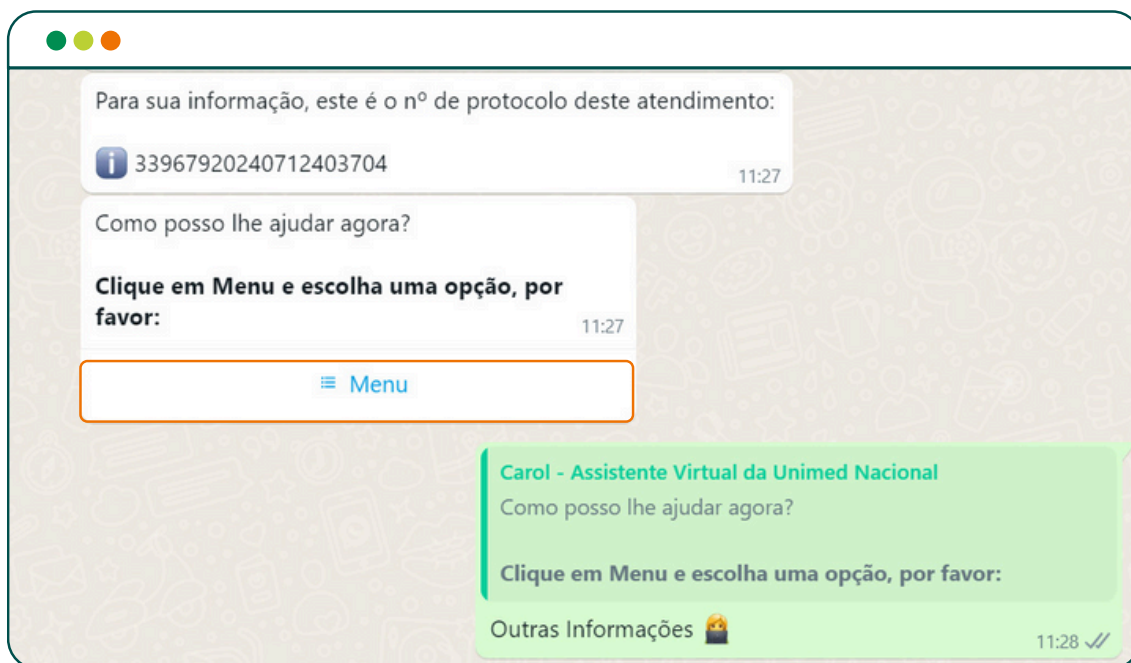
Para sua informação, este é o nº de protocolo deste atendimento:

33967920240712403704
11:27

Como posso lhe ajudar agora?

**Clique em Menu e escolha uma opção, por favor:**
11:27

Menu

Carol - Assistente Virtual da Unimed Nacional
Como posso lhe ajudar agora?

**Clique em Menu e escolha uma opção, por favor:**

Outras Informações
11:28